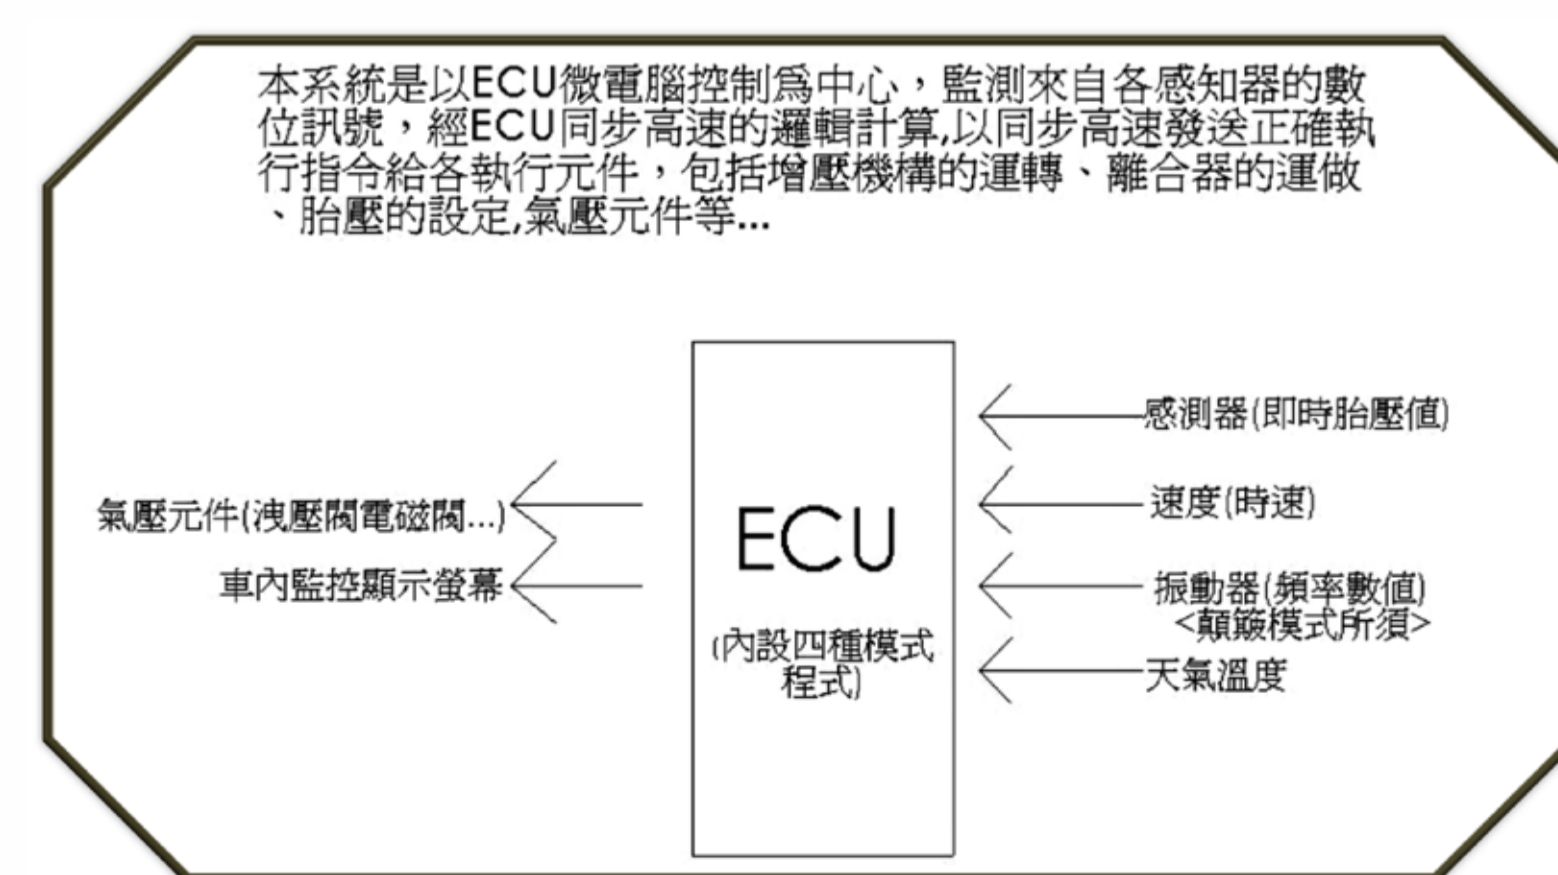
本系統是以ECU微電腦控制爲中心，監測來自各感知器的數位訊號，經ECU同步高速的邏輯計算,以同步高速發送正確執行指令給各執行元件，包括增壓機構的運轉、離合器的運做、胎壓的設定,氣壓元件等...

ECU
(內設四種模式程式)

感測器(即時胎壓值)
速度(時速)
振動器(頻率數值)
<顛簸模式所須>
天氣溫度

氣壓元件(洩壓閥電磁閥...)
車內監控顯示螢幕